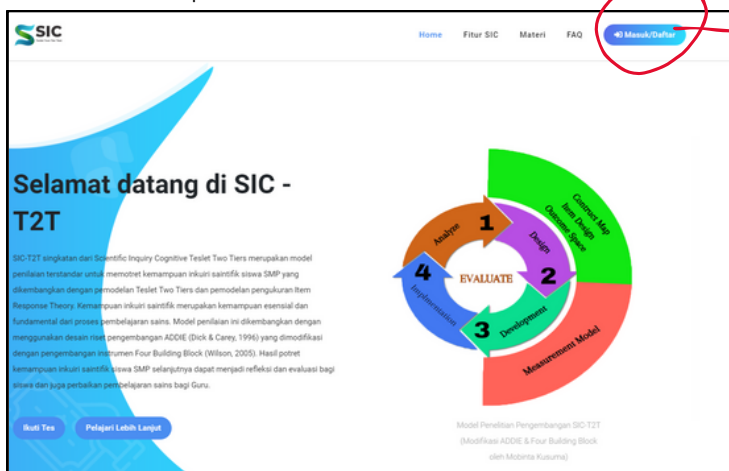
SIC

Home Fitur SIC Materi FAQ Masuk/Daftar

Selamat datang di SIC - T2T

SIC-T2T singkatan dari Scientific Inquiry Cognitive Teslet Two Tiers merupakan model penilaian terstandar untuk memotret kemampuan inkuiri saintifik siswa SMP yang dikembangkan dengan pemodelan Teslet Two Tiers dan pemodelan pengukuran Item Response Theory. Kemampuan inkuiri saintifik merupakan kemampuan esensial dan fundamental dari proses pembelajaran sains. Model penilaian ini dikembangkan dengan menggunakan desain riset pengembangan ADDIE (Dick & Carey, 1996) yang dimodifikasi dengan pengembangan instrumen Four Building Block (Wilson, 2005). Hasil potret kemampuan inkuiri saintifik siswa SMP selanjutnya dapat menjadi refleksi dan evaluasi bagi siswa dan juga perbaikan pembelajaran sains bagi Guru.

Ikuti Tes Pelajari Lebih Lanjut

Analyze 1 Design 2 Development 3 Implementation 4 EVALUATE

Construct Map Item Design Outcome Space

Measurement Model

Model Penelitian Pengembangan SIC-T2T (Modifikasi ADDIE & Four Building Block oleh Mobinta Kusuma)